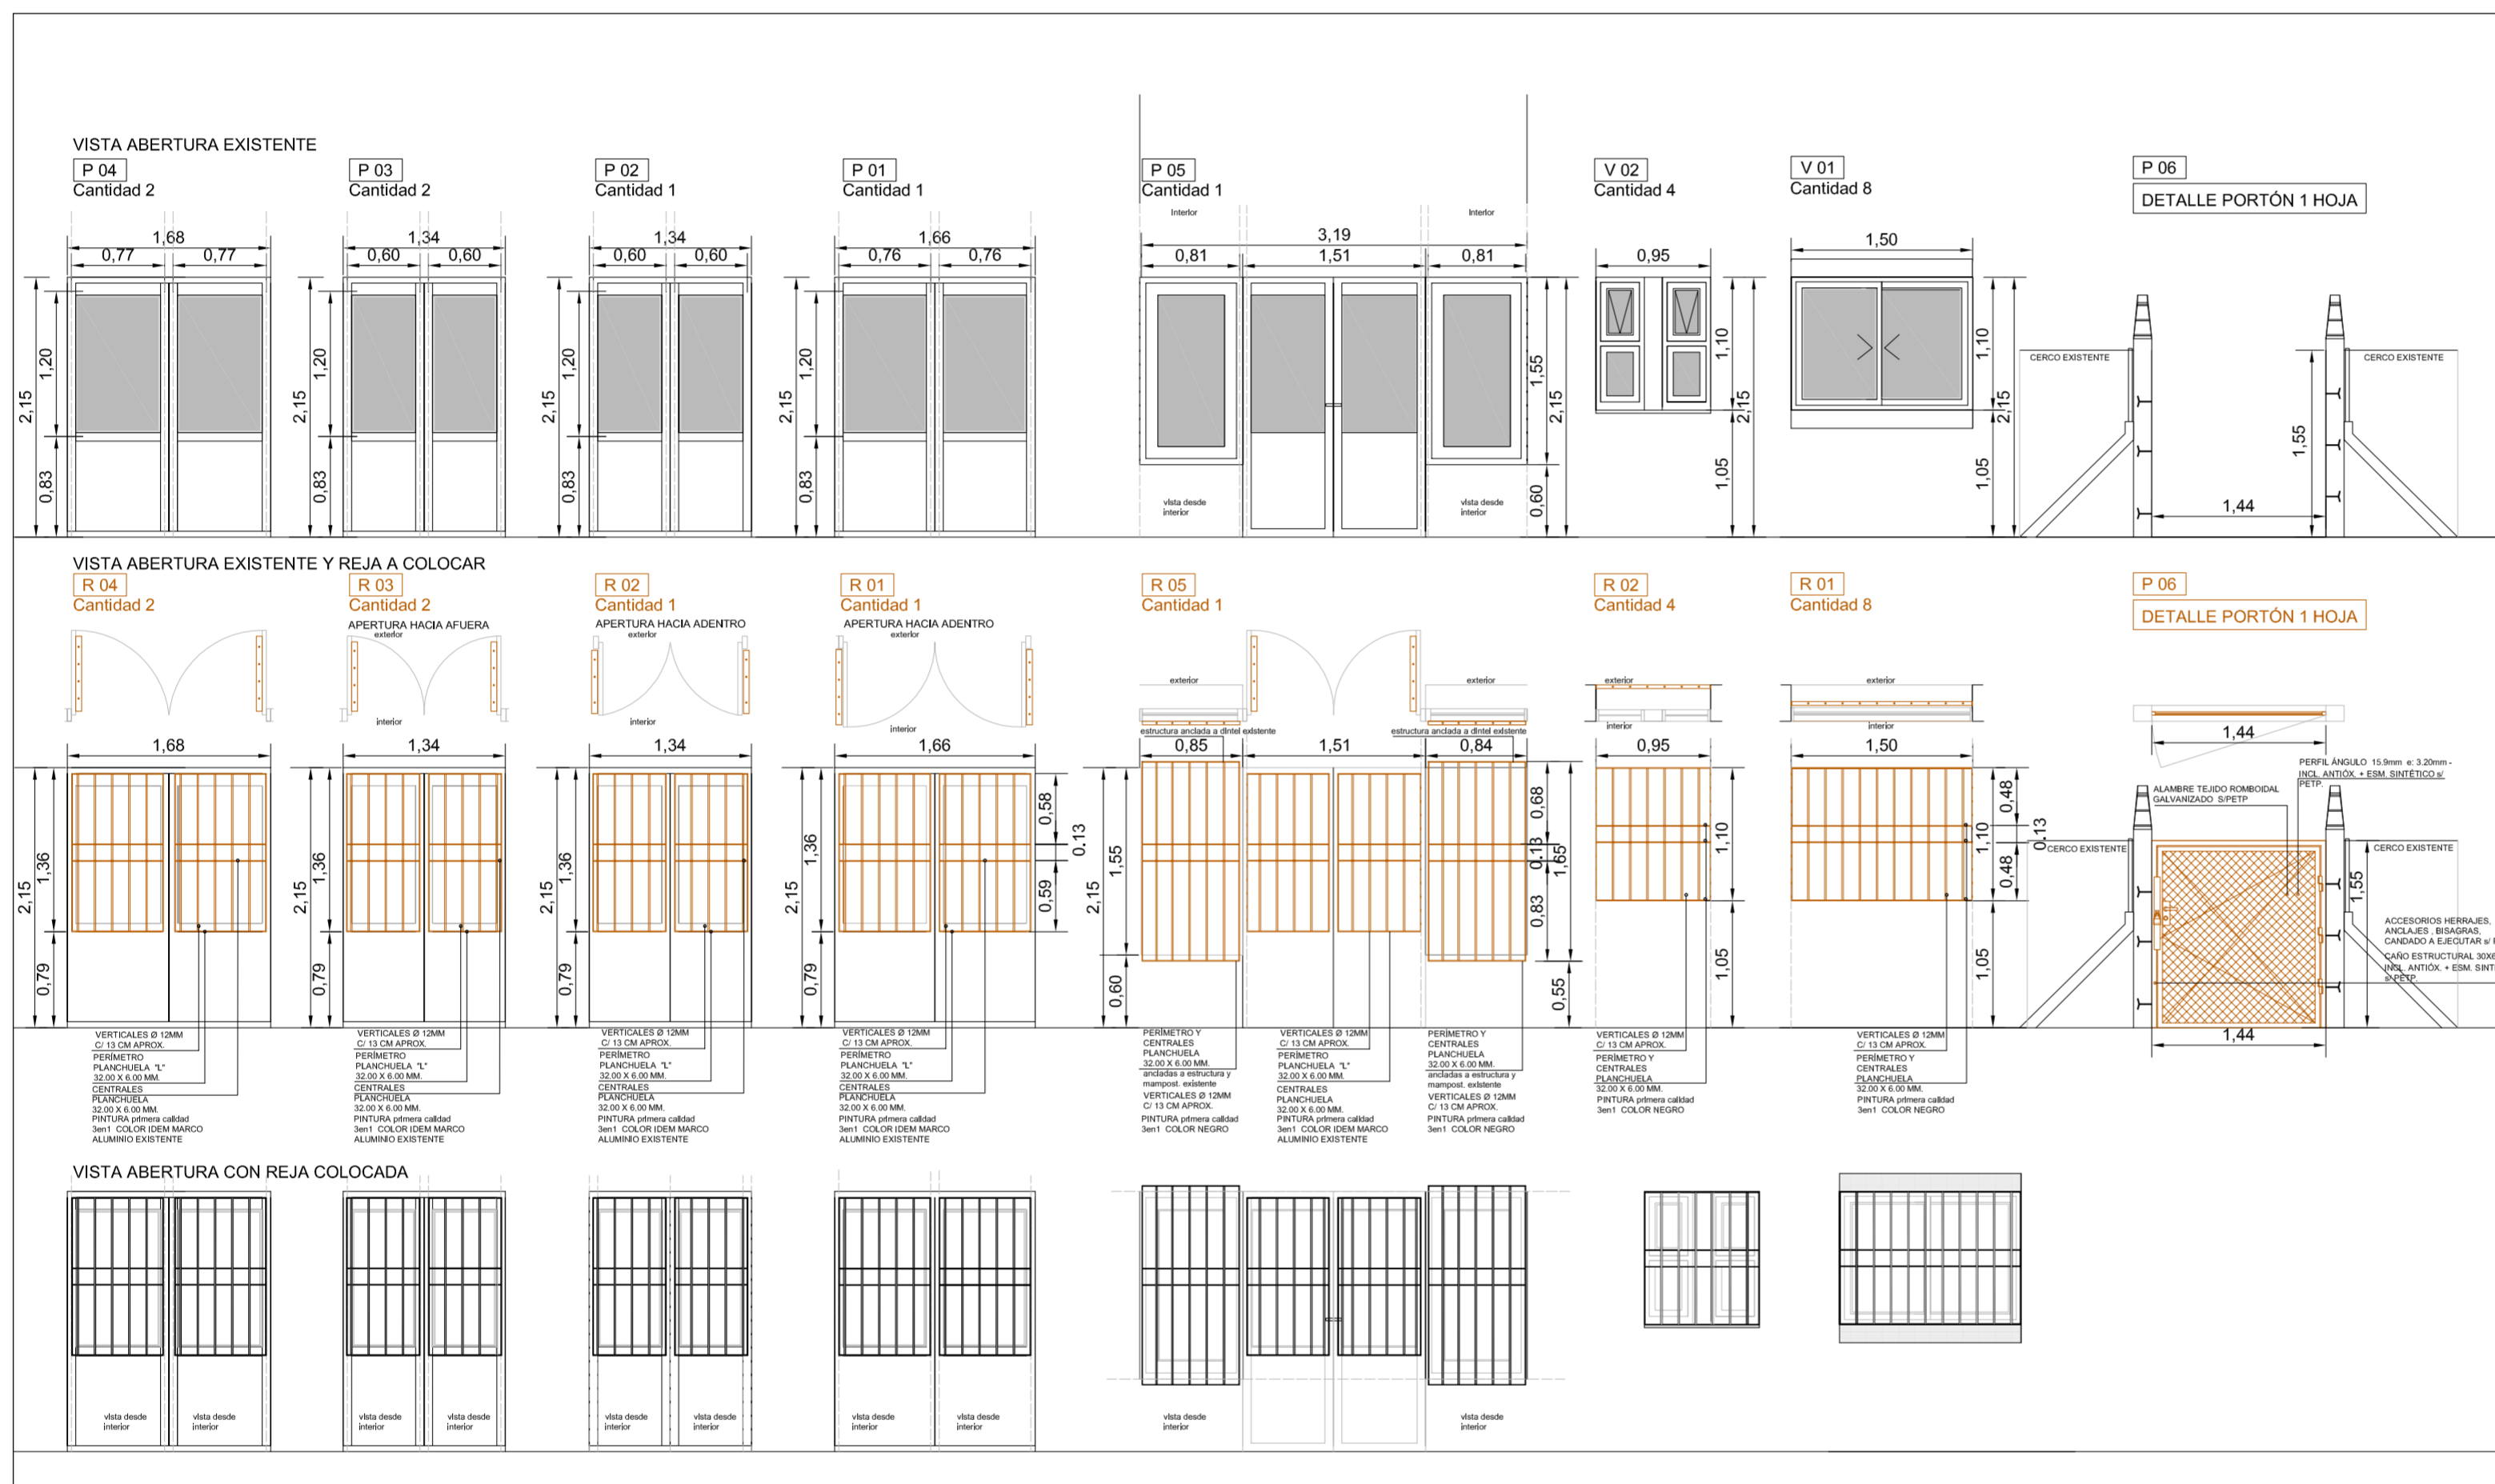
VISTA ABERTURA EXISTENTE

P 04
Cantidad 2
1,68
0,77 0,77
2,15 1,20 0,83

P 03
Cantidad 2
1,34
0,60 0,60
2,15 1,20 0,83

P 02
Cantidad 1
1,34
0,60 0,60
2,15 1,20 0,83

P 01
Cantidad 1
1,66
0,76 0,76
2,15 1,20 0,83

P 05
Cantidad 1
Interior Interior
3,19
0,81 1,51 0,81
1,55 2,15 0,60
vista desde interior vista desde interior

V 02
Cantidad 4
0,95
1,10 2,15 1,05

V 01
Cantidad 8
1,50
1,10 2,15 1,05

P 06
DETALLE PORTÓN 1 HOJA
CERCO EXISTENTE CERCO EXISTENTE
1,55
1,44

VISTA ABERTURA EXISTENTE Y REJA A COLOCAR

R 04
Cantidad 2
1,68
2,15 1,36 0,79
VERTICALES Ø 12MM C/ 13 CM APROX.
PERÍMETRO PLANCHUELA "L" 32.00 X 6.00 MM.
CENTRALES PLANCHUELA 32.00 X 6.00 MM.
PINTURA primera calidad 3en1 COLOR IDEM MARCO ALUMINIO EXISTENTE

R 03
Cantidad 2
APERTURA HACIA AFUERA
exterior
interior
1,34
2,15 1,36 0,79
VERTICALES Ø 12MM C/ 13 CM APROX.
PERÍMETRO PLANCHUELA "L" 32.00 X 6.00 MM.
CENTRALES PLANCHUELA 32.00 X 6.00 MM.
PINTURA primera calidad 3en1 COLOR IDEM MARCO ALUMINIO EXISTENTE

R 02
Cantidad 1
APERTURA HACIA ADENTRO
exterior
interior
1,34
2,15 1,36 0,79
VERTICALES Ø 12MM C/ 13 CM APROX.
PERÍMETRO PLANCHUELA "L" 32.00 X 6.00 MM.
CENTRALES PLANCHUELA 32.00 X 6.00 MM.
PINTURA primera calidad 3en1 COLOR IDEM MARCO ALUMINIO EXISTENTE

R 01
Cantidad 1
APERTURA HACIA ADENTRO
exterior
interior
1,66
2,15 1,36 0,79
0,58 0,13 0,59
VERTICALES Ø 12MM C/ 13 CM APROX.
PERÍMETRO PLANCHUELA "L" 32.00 X 6.00 MM.
CENTRALES PLANCHUELA 32.00 X 6.00 MM.
PINTURA primera calidad 3en1 COLOR IDEM MARCO ALUMINIO EXISTENTE

R 05
Cantidad 1
exterior exterior
estructura anclada a dintel existente estructura anclada a dintel existente
0,85 1,51 0,84
2,15 1,55 0,60
0,68 0,13 1,65 0,83 0,55
PERÍMETRO Y CENTRALES PLANCHUELA 32.00 X 6.00 MM. ancladas a estructura y mampost. existente
VERTICALES Ø 12MM C/ 13 CM APROX.
PINTURA primera calidad 3en1 COLOR NEGRO
VERTICALES Ø 12MM C/ 13 CM APROX.
PERÍMETRO PLANCHUELA "L" 32.00 X 6.00 MM.
CENTRALES PLANCHUELA 32.00 X 6.00 MM.
PINTURA primera calidad 3en1 COLOR IDEM MARCO ALUMINIO EXISTENTE
PERÍMETRO Y CENTRALES PLANCHUELA 32.00 X 6.00 MM. ancladas a estructura y mampost. existente
VERTICALES Ø 12MM C/ 13 CM APROX.
PINTURA primera calidad 3en1 COLOR NEGRO

R 02
Cantidad 4
exterior
interior
0,95
1,10 1,05
VERTICALES Ø 12MM C/ 13 CM APROX.
PERÍMETRO Y CENTRALES PLANCHUELA 32.00 X 6.00 MM.
PINTURA primera calidad 3en1 COLOR NEGRO

R 01
Cantidad 8
exterior
interior
1,50
0,48 1,10 0,48 0,13 1,05
VERTICALES Ø 12MM C/ 13 CM APROX.
PERÍMETRO Y CENTRALES PLANCHUELA 32.00 X 6.00 MM.
PINTURA primera calidad 3en1 COLOR NEGRO

P 06
DETALLE PORTÓN 1 HOJA
1,44
PERFIL ÁNGULO 15.9mm e: 3.20mm - INCL. ANTIÓX. + ESM. SINTÉTICO s/ PETP.
ALAMBRE TEJIDO ROMBOIDAL GALVANIZADO S/PETP
CERCO EXISTENTE CERCO EXISTENTE
1,55
ACCESORIOS HERRAJES, ANCLAJES , BISAGRAS, CANDADO A EJECUTAR s/ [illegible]
CAÑO ESTRUCTURAL 30X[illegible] INCL. ANTIÓX. + ESM. SINT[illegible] s/ PETP.
1,44

VISTA ABERTURA CON REJA COLOCADA
vista desde interior vista desde interior vista desde interior vista desde interior vista desde interior vista desde interior vista desde interior vista desde interior vista desde interior vista desde interior